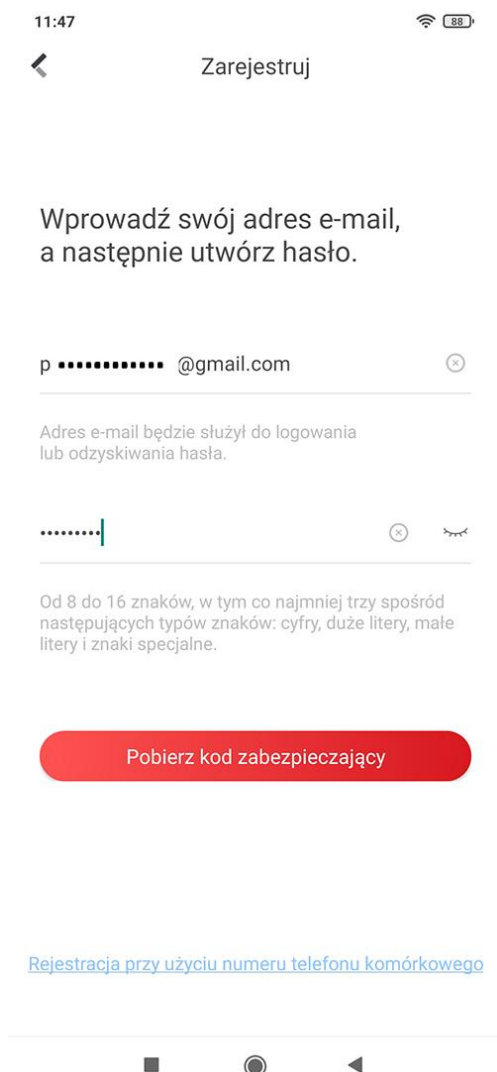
11:47 88

Zarejestruj

Wprowadź swój adres e-mail, a następnie utwórz hasło.

p ••••••••••• @gmail.com

Adres e-mail będzie służył do logowania lub odzyskiwania hasła.

•••••••••

Od 8 do 16 znaków, w tym co najmniej trzy spośród następujących typów znaków: cyfry, duże litery, małe litery i znaki specjalne.

Pobierz kod zabezpieczający

Rejestracja przy użyciu numeru telefonu komórkowego